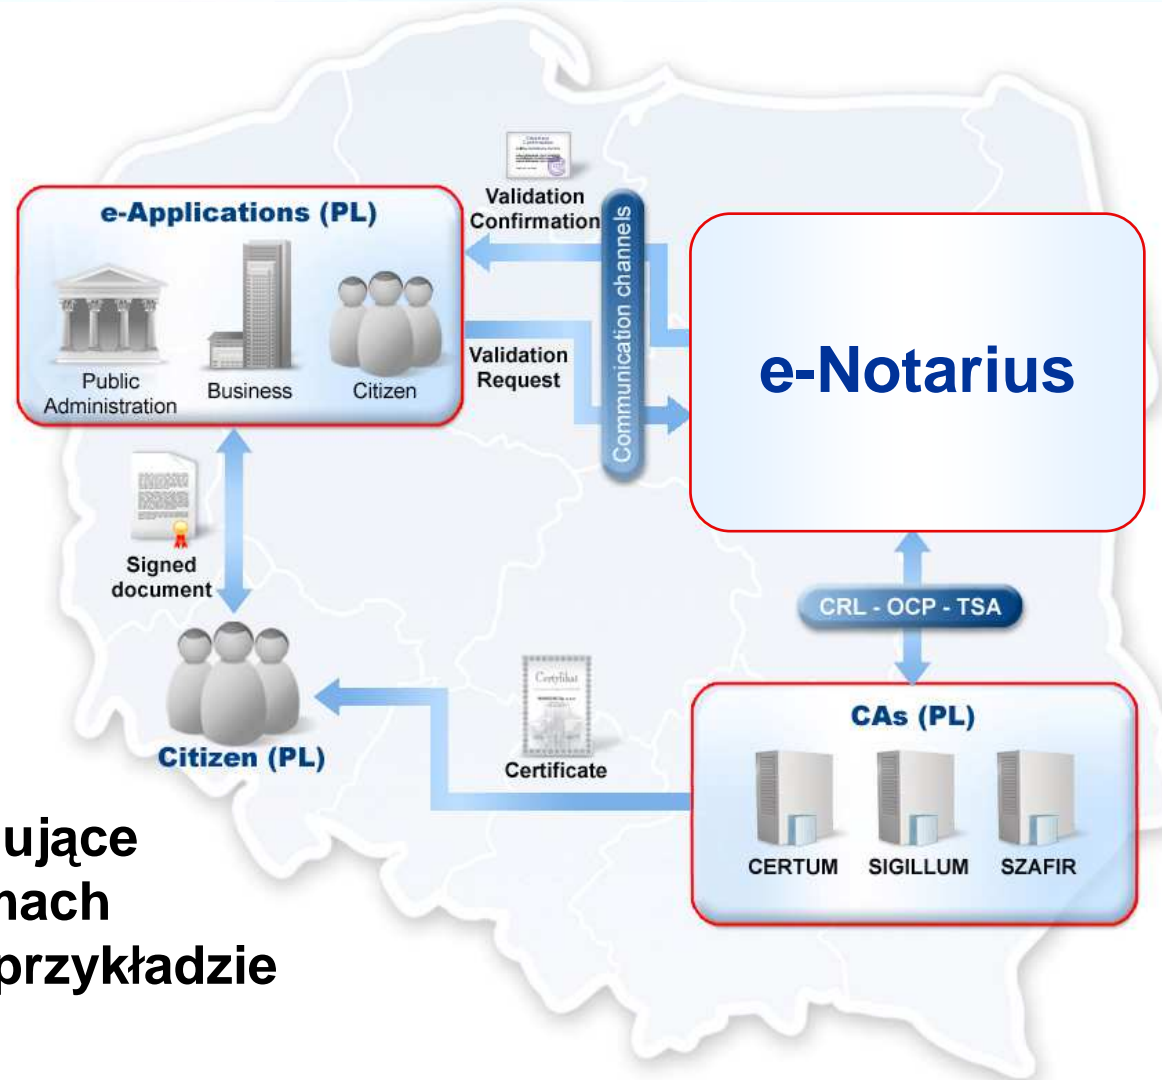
e-Applications (PL)

Public Administration

Business

Citizen

Validation Confirmation

Validation Request

Communication channels

e-Notarius

Signed document

CRL - OCP - TSA

Citizen (PL)

Certyfikat

Certificate

CAs (PL)

CERTUM

SIGILLUM

SZAFIR

ujące
nach
przykładzie